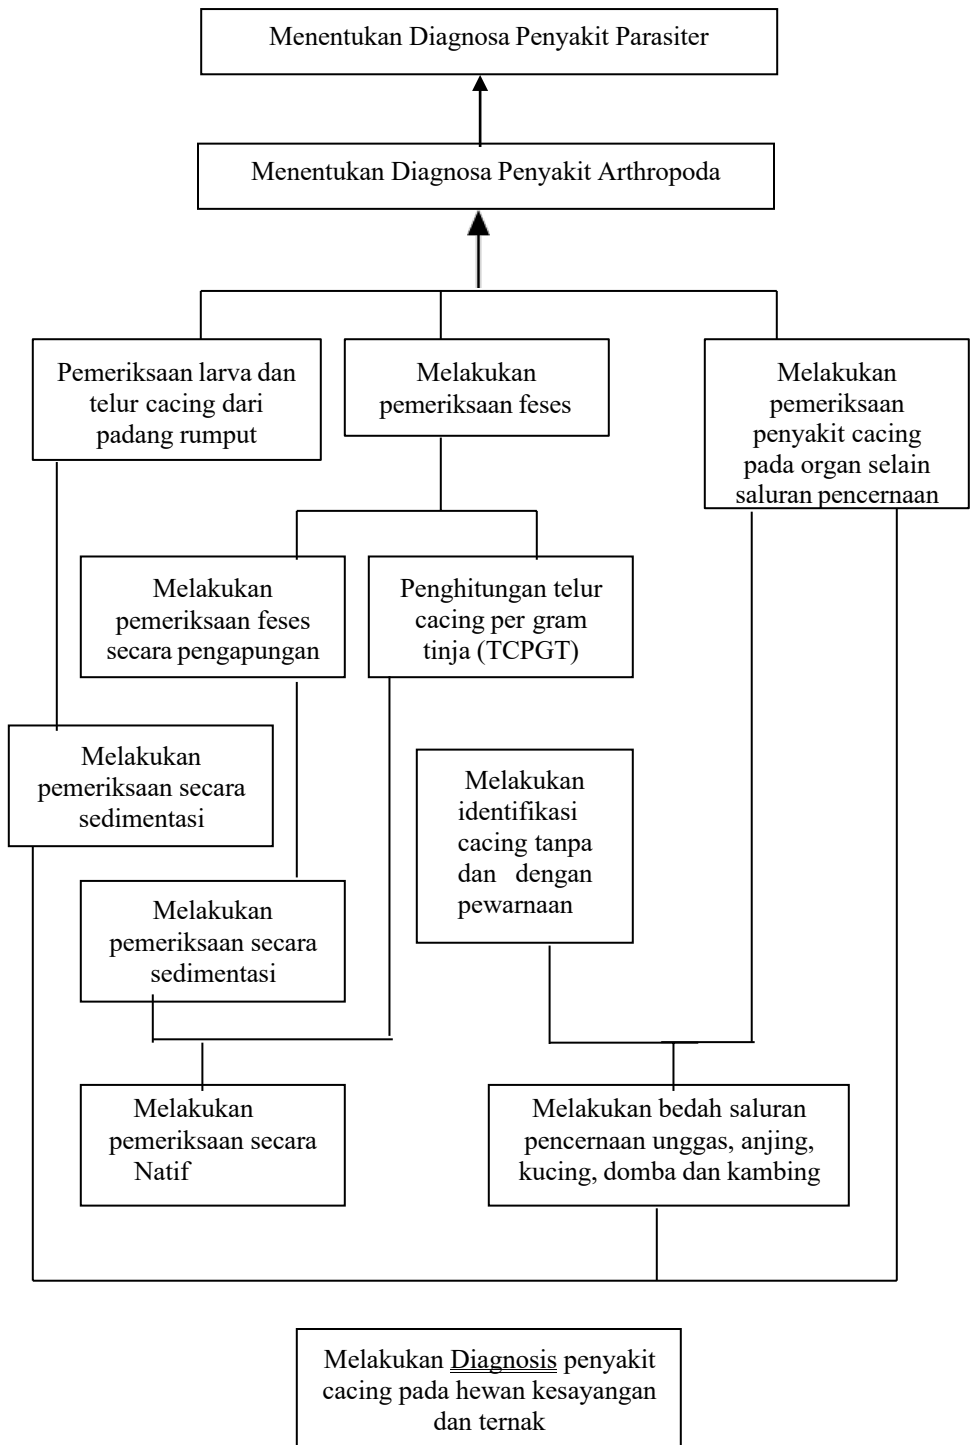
Menentukan Diagnosa Penyakit Parasiter

Menentukan Diagnosa Penyakit Arthropoda

Pemeriksaan larva dan telur cacing dari padang rumput

Melakukan pemeriksaan feses

Melakukan pemeriksaan penyakit cacing pada organ selain saluran pencernaan

Melakukan pemeriksaan feses secara pengapungan

Penghitungan telur cacing per gram tinja (TCPGT)

Melakukan pemeriksaan secara sedimentasi

Melakukan identifikasi cacing tanpa dan dengan pewarnaan

Melakukan pemeriksaan secara sedimentasi

Melakukan pemeriksaan secara Natif

Melakukan bedah saluran pencernaan unggas, anjing, kucing, domba dan kambing

Melakukan Diagnosis penyakit cacing pada hewan kesayangan dan ternak